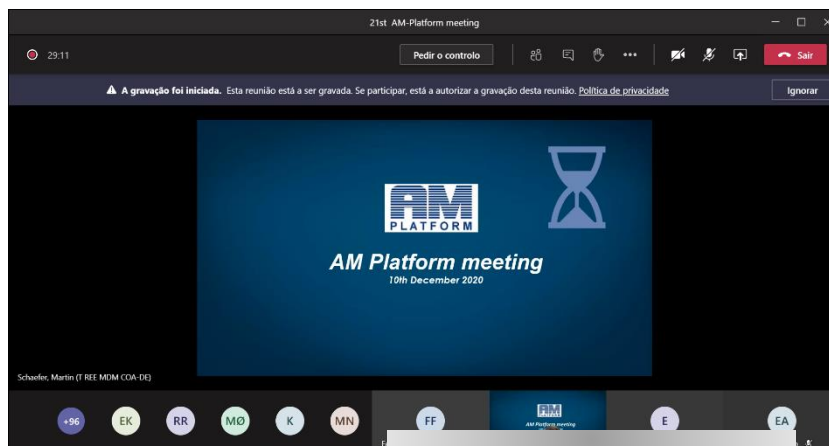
21st AM-Platform meeting

29:11

Pedir o controlo

Sair

A gravação foi iniciada. Esta reunião está a ser gravada. Se participar, está a autorizar a gravação desta reunião. Política de privacidade

Ignorar

AM
PLATFORM

AM Platform meeting
10th December 2020

Schaefer, Martin (T REE MDM COA-DE)

+96 EK RR MØ K MN FF E EA

AM
AM Platform meeting